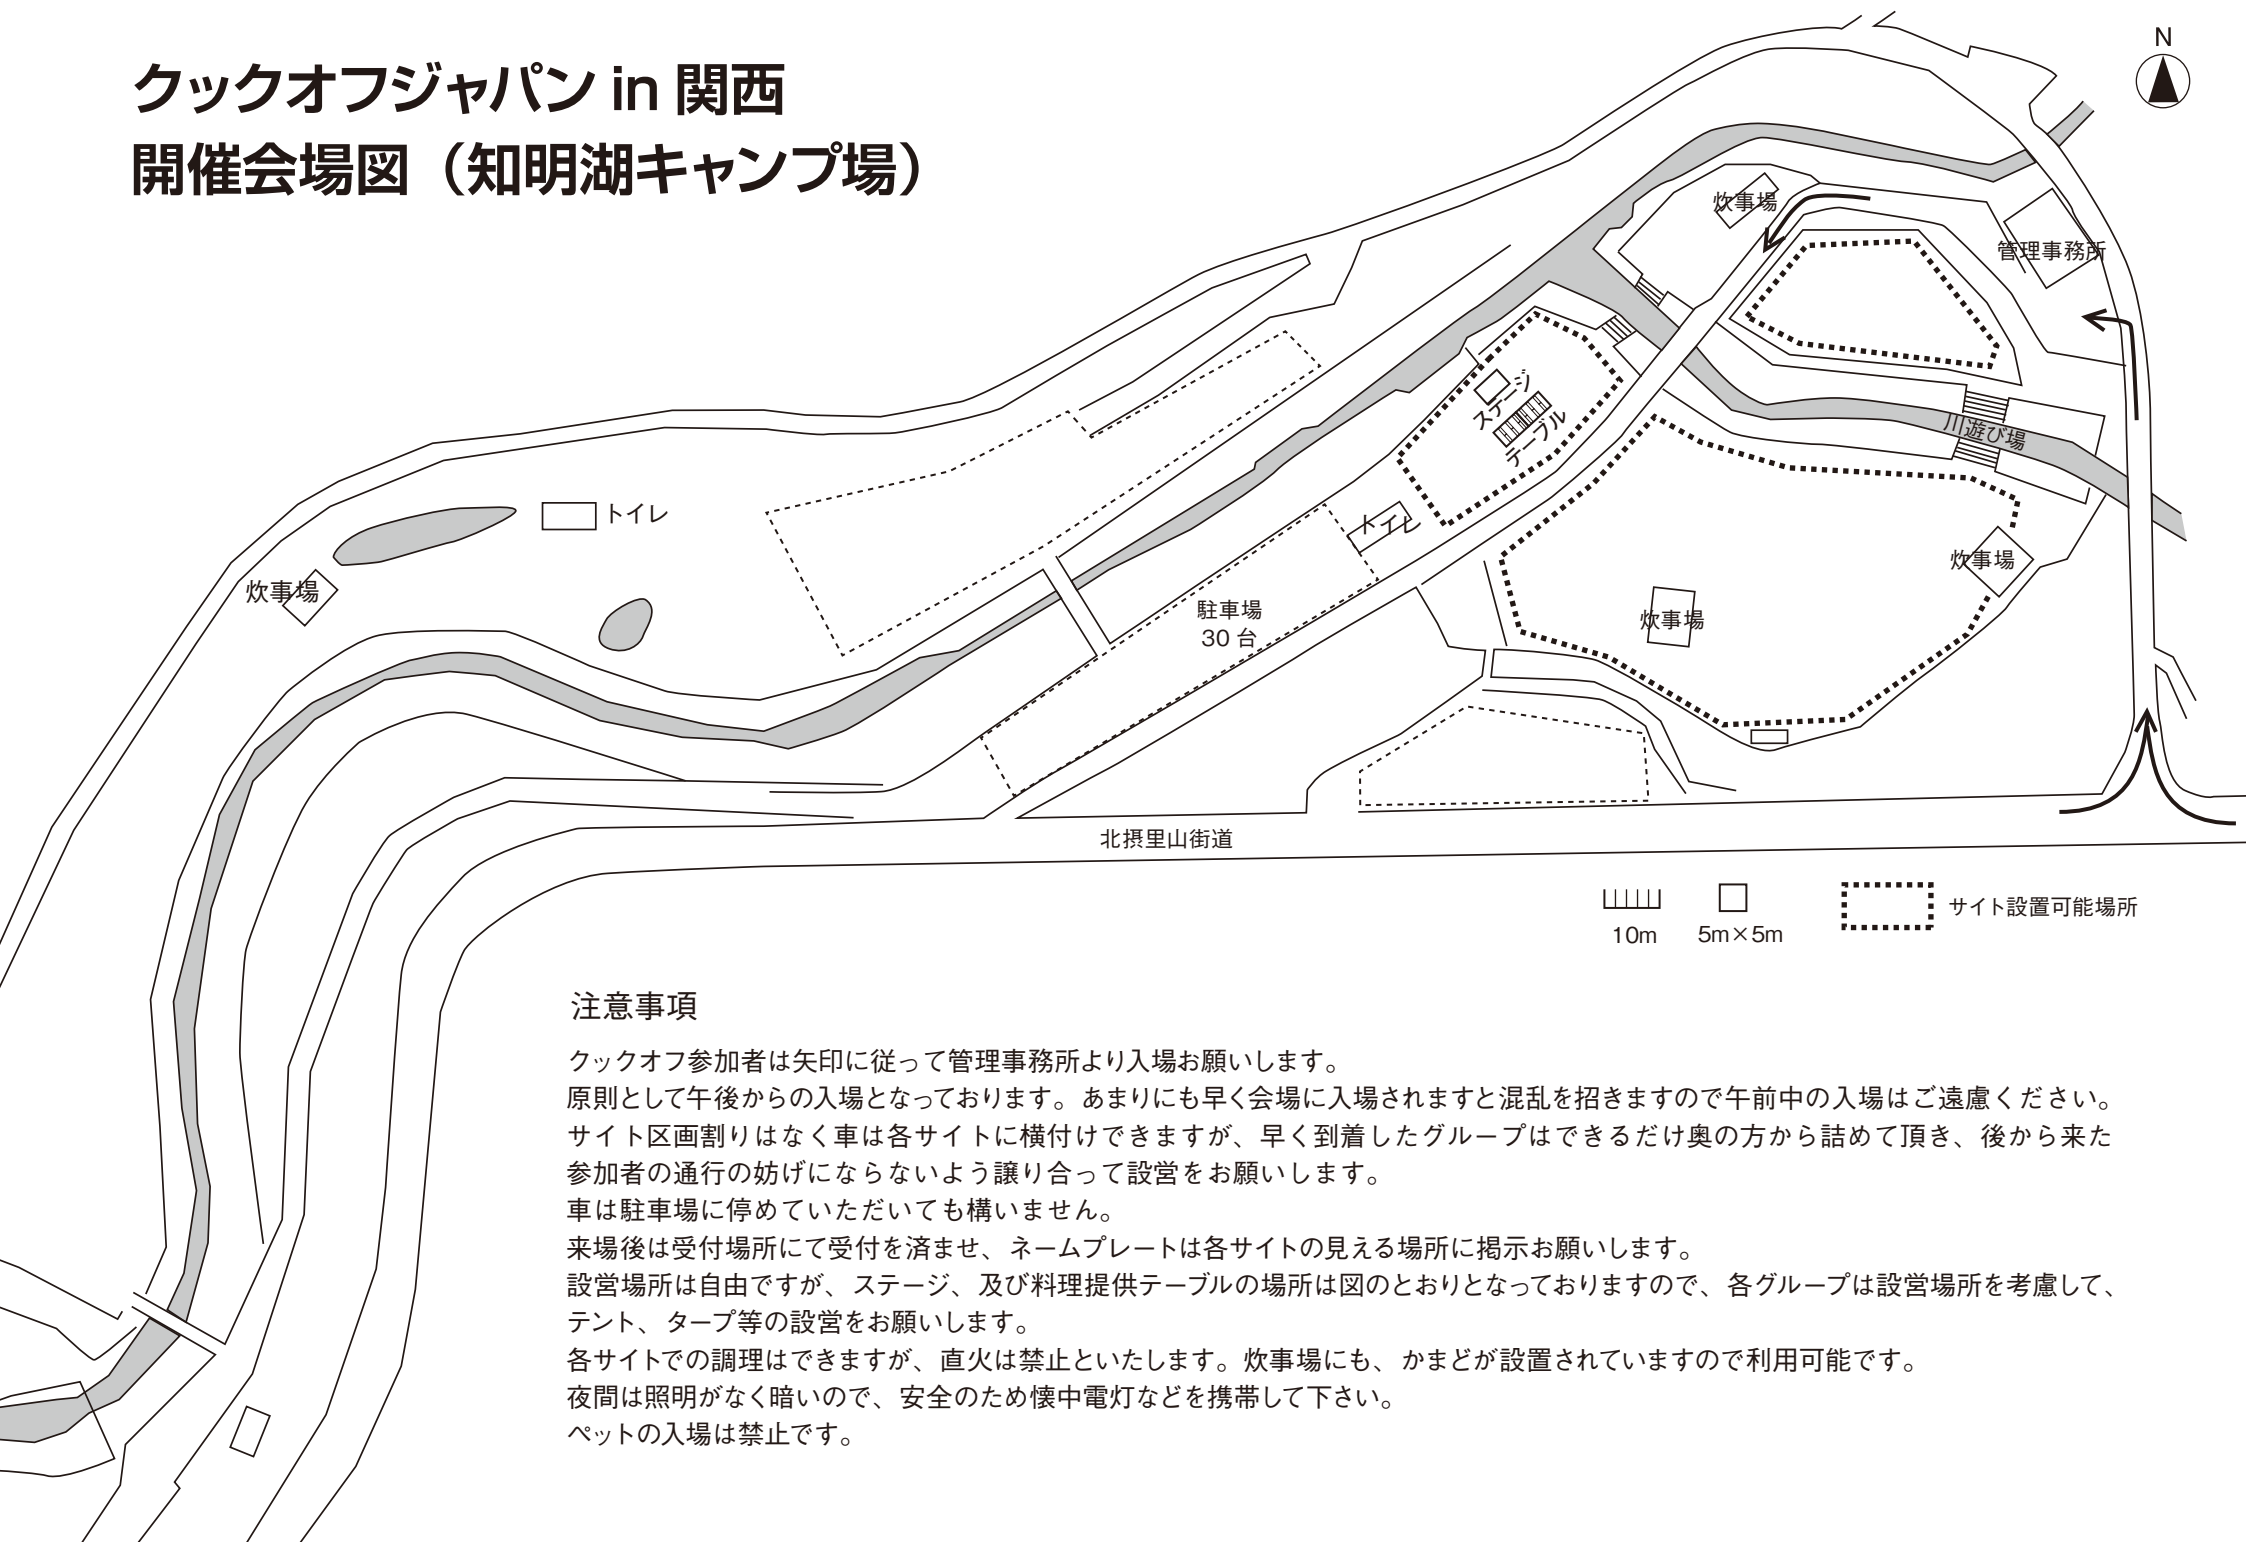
クックオフジャパン in 関西
開催会場図（知明湖キャンプ場）

N

炊事場
管理事務所
ステージ
テーブル
川遊び場
トイレ
トイレ
炊事場
駐車場
30 台
炊事場
炊事場
北摂里山街道

10m
5m×5m
サイト設置可能場所

注意事項

クックオフ参加者は矢印に従って管理事務所より入場お願いします。
原則として午後からの入場となっております。あまりにも早く会場に入場されますと混乱を招きますので午前中の入場はご遠慮ください。
サイト区画割りはなく車は各サイトに横付けできますが、早く到着したグループはできるだけ奥の方から詰めて頂き、後から来た参加者の通行の妨げにならないよう譲り合って設営をお願いします。
車は駐車場に停めていただいても構いません。
来場後は受付場所にて受付を済ませ、ネームプレートは各サイトの見える場所に掲示お願いします。
設営場所は自由ですが、ステージ、及び料理提供テーブルの場所は図のとおりとなっておりますので、各グループは設営場所を考慮して、テント、タープ等の設営をお願いします。
各サイトでの調理はできますが、直火は禁止といたします。炊事場にも、かまどが設置されていますので利用可能です。
夜間は照明がなく暗いので、安全のため懐中電灯などを携帯して下さい。
ペットの入場は禁止です。